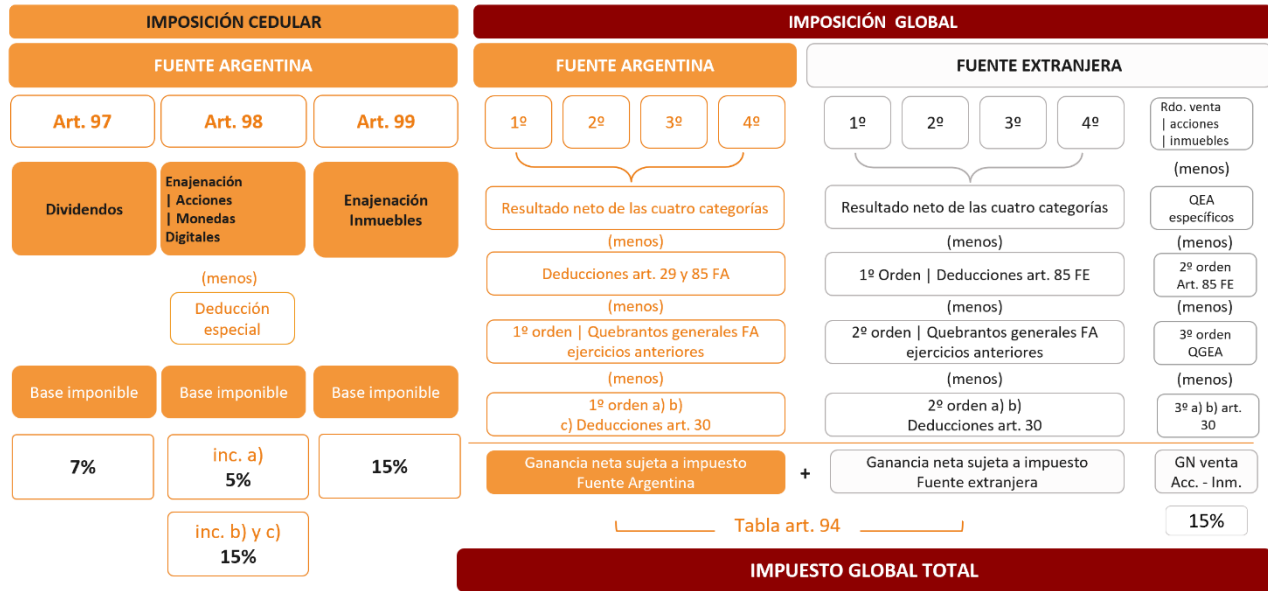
IMPOSICIÓN CEDULAR

FUENTE ARGENTINA

Art. 97

Art. 98

Art. 99

Dividendos

Enajenación | Acciones | Monedas Digitales

Enajenación Inmuebles

(menos)

Deducción especial

Base imponible

Base imponible

Base imponible

7%

inc. a) 5%

15%

inc. b) y c) 15%

IMPOSICIÓN GLOBAL

FUENTE ARGENTINA

1º

2º

3º

4º

Resultado neto de las cuatro categorías

(menos)

Deducciones art. 29 y 85 FA

(menos)

1º orden | Quebrantos generales FA ejercicios anteriores

(menos)

1º orden a) b) c) Deducciones art. 30

Ganancia neta sujeta a impuesto Fuente Argentina

+

FUENTE EXTRANJERA

1º

2º

3º

4º

Resultado neto de las cuatro categorías

(menos)

1º Orden | Deducciones art. 85 FE

(menos)

2º orden | Quebrantos generales FA ejercicios anteriores

(menos)

2º orden a) b) Deducciones art. 30

Ganancia neta sujeta a impuesto Fuente extranjera

Rdo. venta | acciones | inmuebles

(menos)

QEA específicos

(menos)

2º orden Art. 85 FE

(menos)

3º orden QGEA

(menos)

3º a) b) art. 30

GN venta Acc. - Inm.

Tabla art. 94

15%

IMPUESTO GLOBAL TOTAL